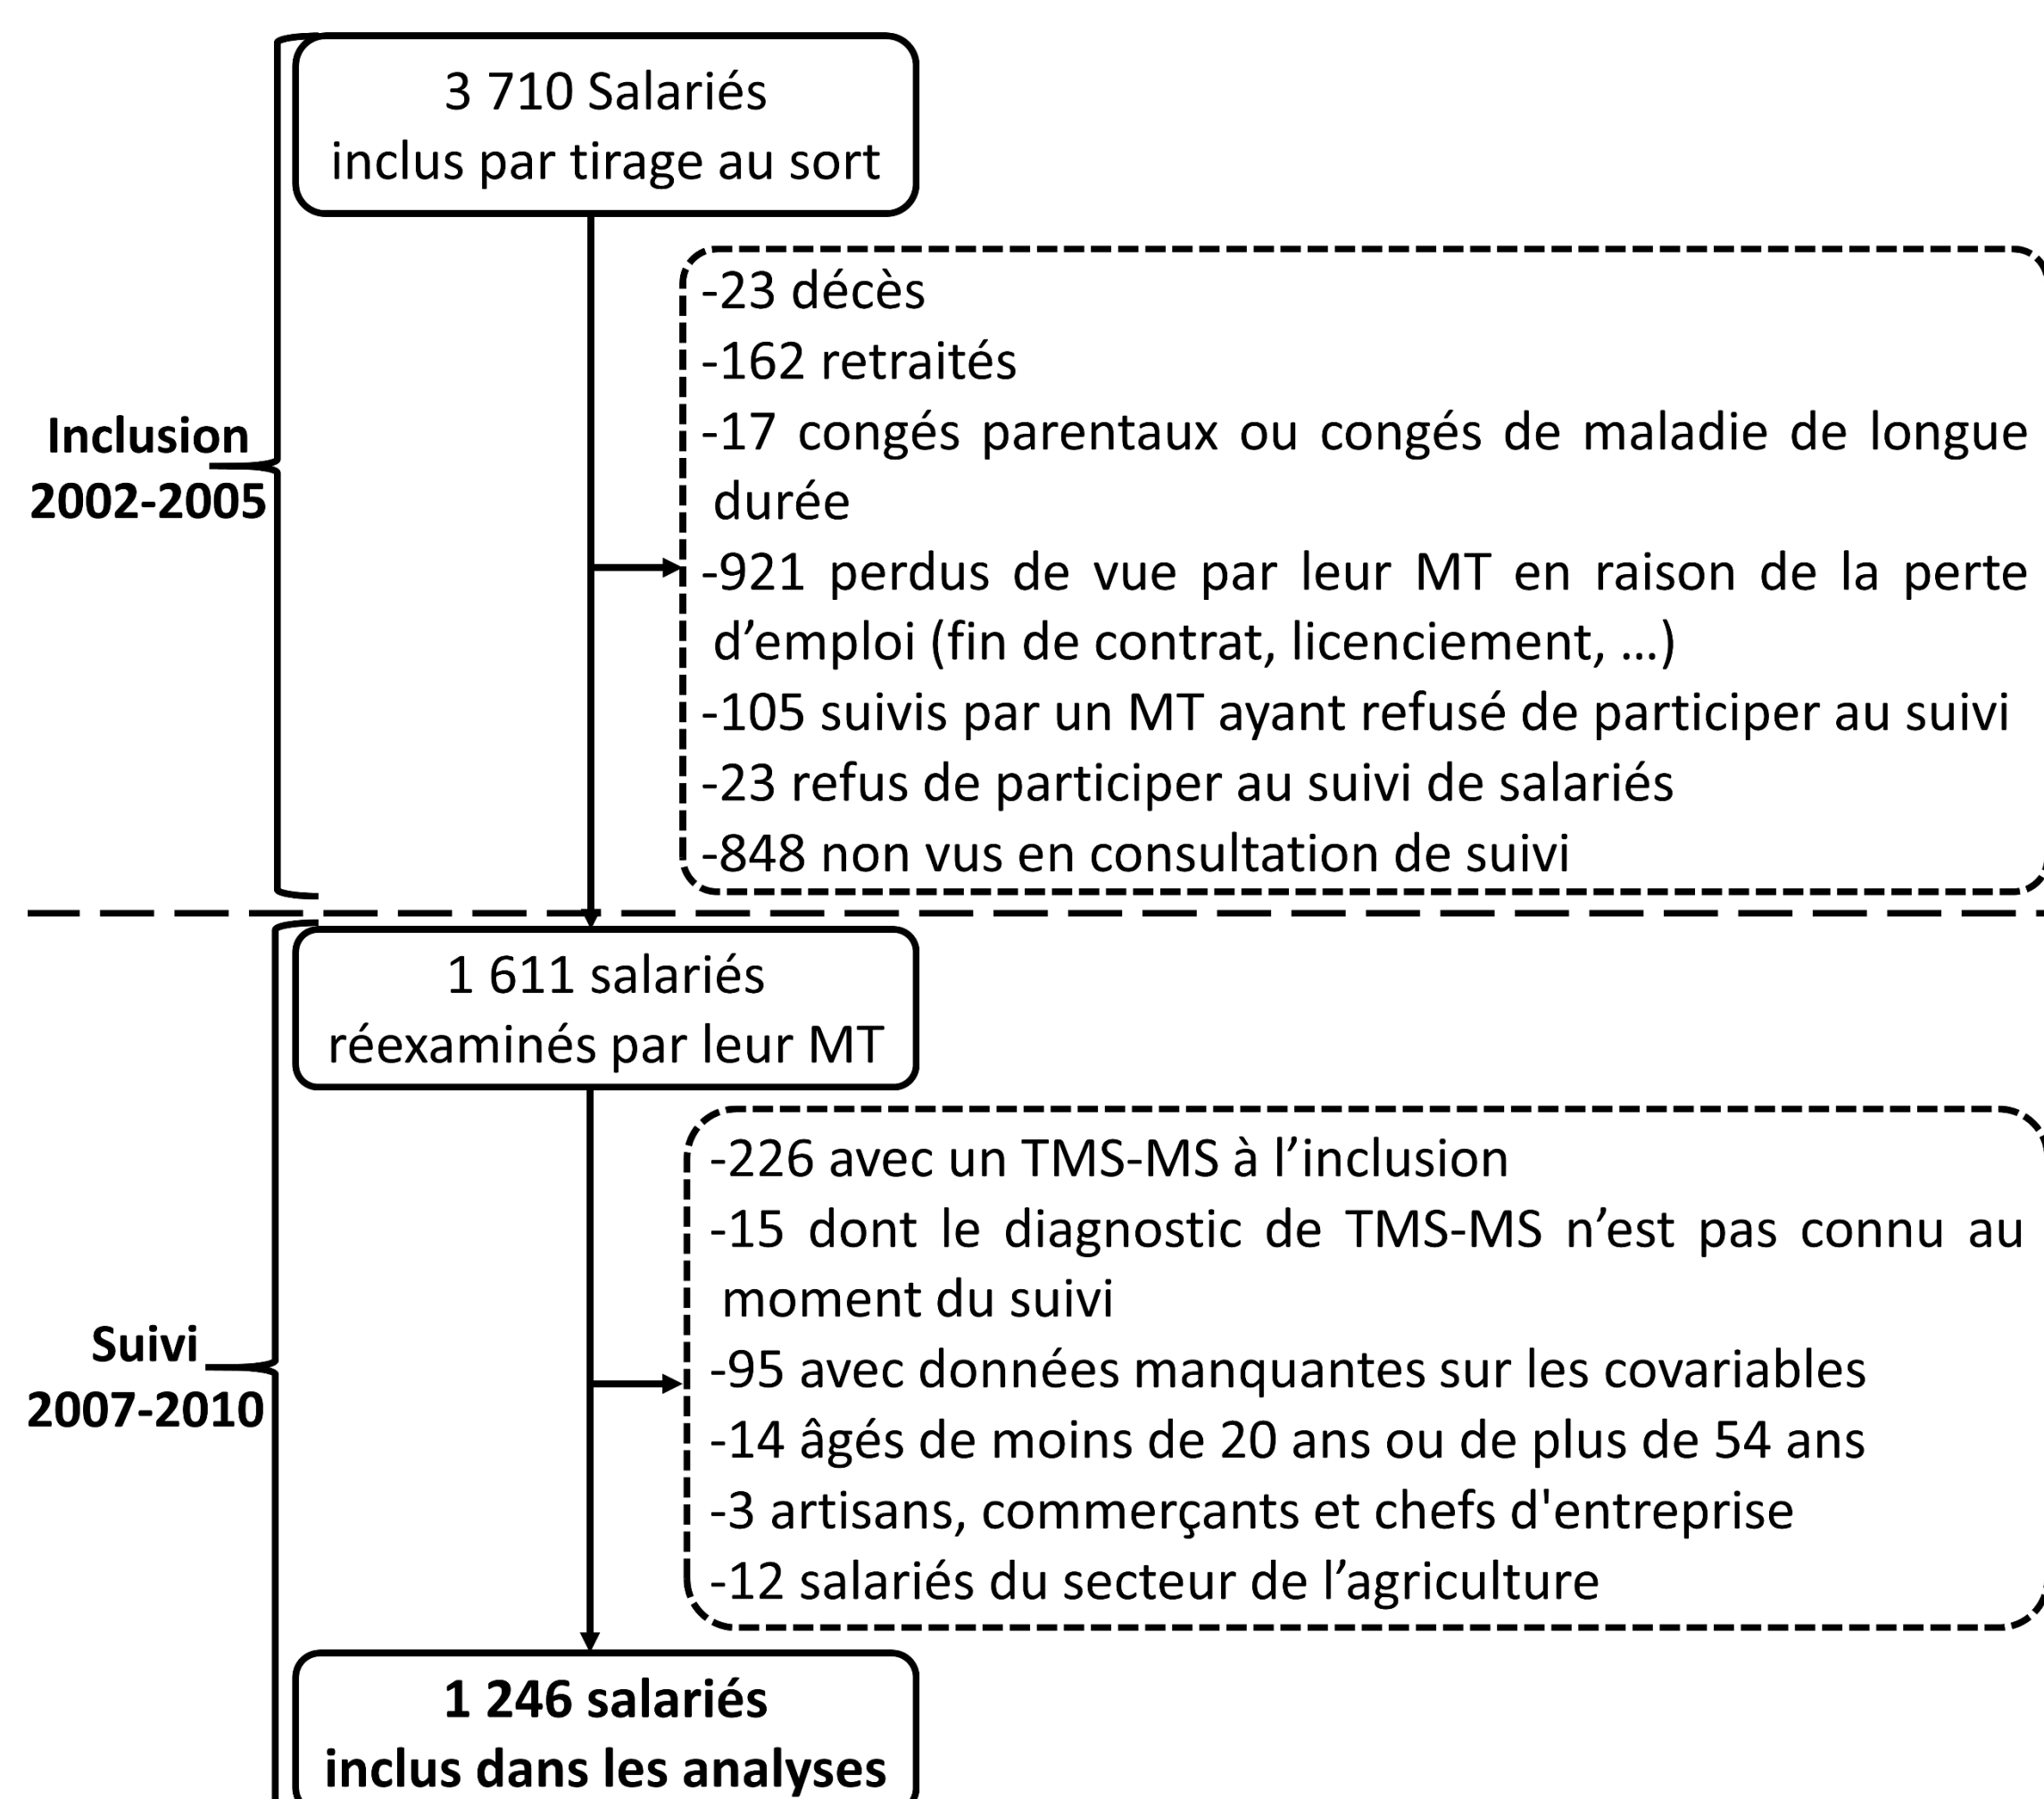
3 710 Salariés
inclus par tirage au sort

-23 décès
-162 retraités
-17 congés parentaux ou congés de maladie de longue durée
-921 perdus de vue par leur MT en raison de la perte d’emploi (fin de contrat, licenciement, …)
-105 suivis par un MT ayant refusé de participer au suivi
-23 refus de participer au suivi de salariés
-848 non vus en consultation de suivi

Inclusion
2002-2005

1 611 salariés
réexaminés par leur MT

-226 avec un TMS-MS à l’inclusion
-15 dont le diagnostic de TMS-MS n’est pas connu au moment du suivi
-95 avec données manquantes sur les covariables
-14 âgés de moins de 20 ans ou de plus de 54 ans
-3 artisans, commerçants et chefs d'entreprise
-12 salariés du secteur de l’agriculture

Suivi
2007-2010

1 246 salariés
inclus dans les analyses